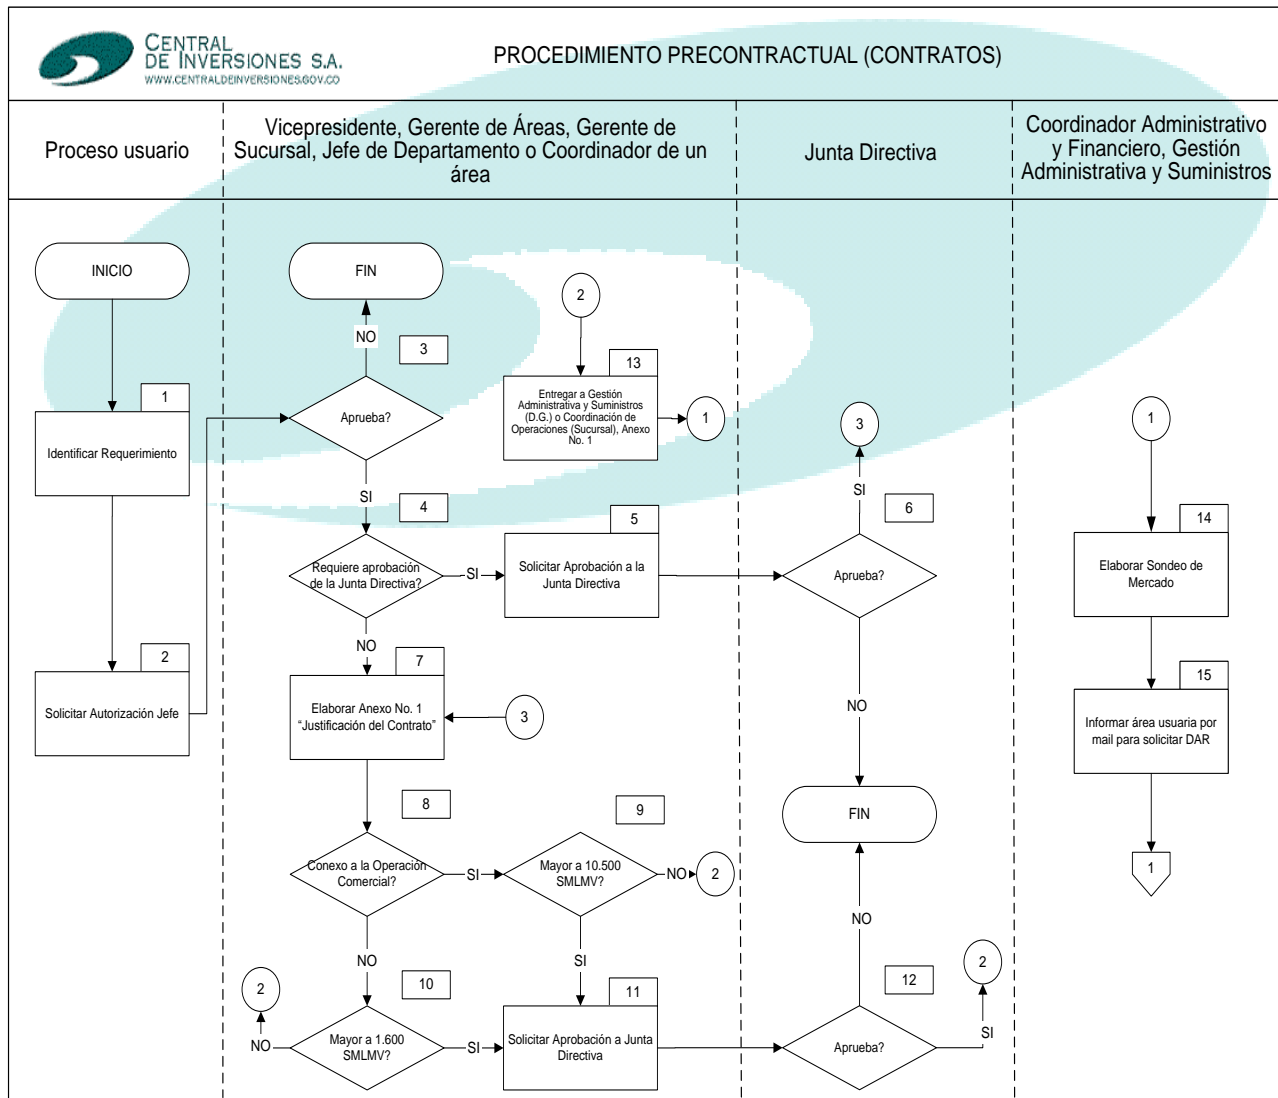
CENTRAL DE INVERSIONES S.A.
WWW.CENTRALDEINVERSIONES.GOV.CO

PROCEDIMIENTO PRECONTRACTUAL (CONTRATOS)

Proceso usuario

Vicepresidente, Gerente de Áreas, Gerente de Sucursal, Jefe de Departamento o Coordinador de un área

Junta Directiva

Coordinador Administrativo y Financiero, Gestión Administrativa y Suministros

INICIO

1
Identificar Requerimiento

2
Solicitar Autorización Jefe

FIN

NO

3
Aprueba?

SI

4
Requiere aprobación de la Junta Directiva?

SI

5
Solicitar Aprobación a la Junta Directiva

NO

7
Elaborar Anexo No. 1 "Justificación del Contrato"

3

8
Conexo a la Operación Comercial?

SI

9
Mayor a 10.500 SMLMV?

NO

2

SI

NO

10
2
NO
Mayor a 1.600 SMLMV?

SI

11
Solicitar Aprobación a Junta Directiva

2

13
Entregar a Gestión Administrativa y Suministros (D.G.) o Coordinación de Operaciones (Sucursal), Anexo No. 1

1

3

SI

6
Aprueba?

NO

FIN

NO

12
Aprueba?

SI

2

1

14
Elaborar Sondeo de Mercado

15
Informar área usuaria por mail para solicitar DAR

1